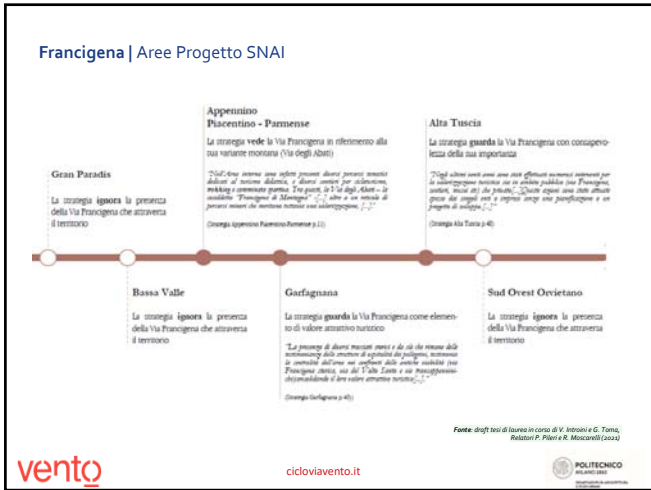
Francigena | Aree Progetto SNAI

Gran Paradis

La strategia ignora la presenza della Via Francigena che attraversa il territorio

Appennino Piacentino - Parmense

La strategia vede la Via Francigena in riferimento alla sua variante montana (Via degli Abati)

"Nell'Area insistono una infinità percorsi diversi percorsi tematici dedicati al turismo didattico, e diversi sentieri per escursionismo, trekking e camminate sportive. Tra questi, la Via degli Abati – la cosiddetta "Francigena di Montagna" [...] oltre a un reticolo di percorsi minori che meritano tuttavia una valorizzazione [...]"

(Strategia Appennino Piacentino-Parmense p.11)

Alta Tuscia

La strategia guarda la Via Francigena con consapevolezza della sua importanza

"Negli ultimi venti anni sono stati effettuati numerosi interventi per la valorizzazione turistica con in ambito pubblico (via Francigena, sentieri, musei etc) che privato [...] Queste azioni sono state attuate spesso dai singoli enti o imprese senza una pianificazione e un progetto di sviluppo [...]"

(Strategia Alta Tuscia p.40)

Bassa Valle

La strategia ignora la presenza della Via Francigena che attraversa il territorio

Garfagnana

La strategia guarda la Via Francigena come elemento di valore attrattivo turistico

"La presenza di diversi tracciati storici e da ciò che rimane delle testimonianze della struttura di ospitalità dei pellegrini, testimonia la centralità dell'area nei confronti delle antiche viabilità (via Francigena storica, via del Volto Santo e vie transappenniniche) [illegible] il loro valore attrattivo turistico [...]"

(Strategia Garfagnana p.45)

Sud Ovest Orvietano

La strategia ignora la presenza della Via Francigena che attraversa il territorio

Fonte: draft tesi di laurea in corso di V. Introini e G. Toma, Relatori P. Pileri e R. Moscarelli (2021)

vento

cicloviavento.it

POLITECNICO MILANO 1863